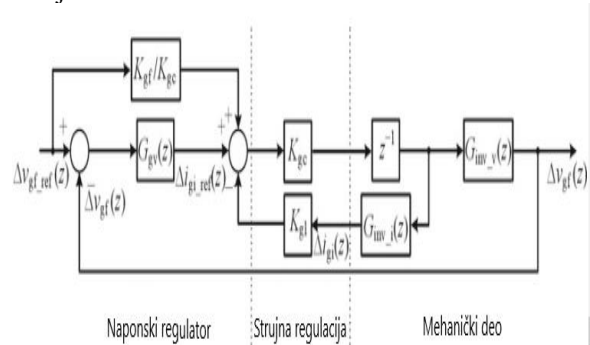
$K_{gf}/K_{gc}$

$+$

$+$

$+$

$G_{gi}(z)$

$K_{gc}$

$z^{-1}$

$G_{inv\_v}(z)$

$\Delta v_{gf\_ref}(z)$

$\Delta i_{gi\_ref}(z)$

$-$

$-$

$\Delta v_{gf}(z)$

$\Delta v_{gf}(z)$

$K_{gi}$

$\Delta i_{gi}(z)$

$G_{inv\_i}(z)$

Naponski regulator

Strujna regulacija

Mehanički deo